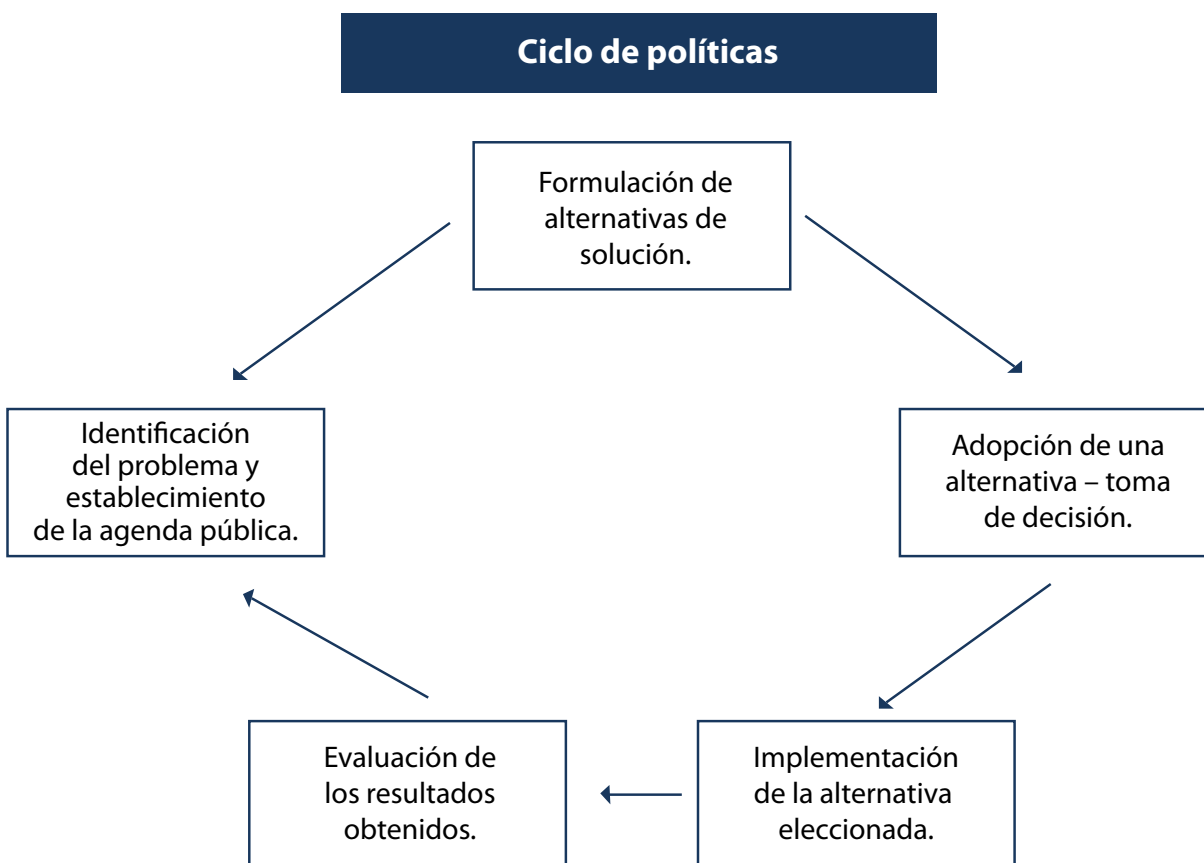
Ciclo de políticas

Formulación de alternativas de solución.

Identificación del problema y establecimiento de la agenda pública.

Adopción de una alternativa – toma de decisión.

Evaluación de los resultados obtenidos.

Implementación de la alternativa eleccionada.